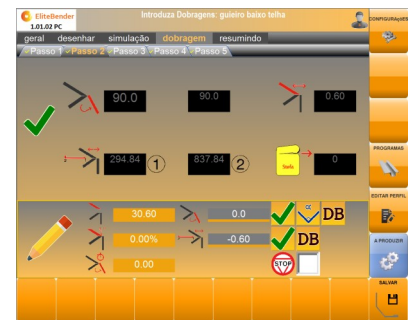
EliteBender
1.01.02 PC
Introduza Dobragens: guieiro baixo telha
CONFIGURAÇÕES
geral desenhar simulação dobragem resumindo
Passo 1 Passo 2 Passo 3 Passo 4 Passo 5
90.0
90.0
0.60
294.84 1
837.84 2
Tudo
0
PROGRAMAS
EDITAR PERFIL
30.60
0.0
DB
0.00%
-0.60
DB
A PRODUZIR
0.00
STOP
SALVAR